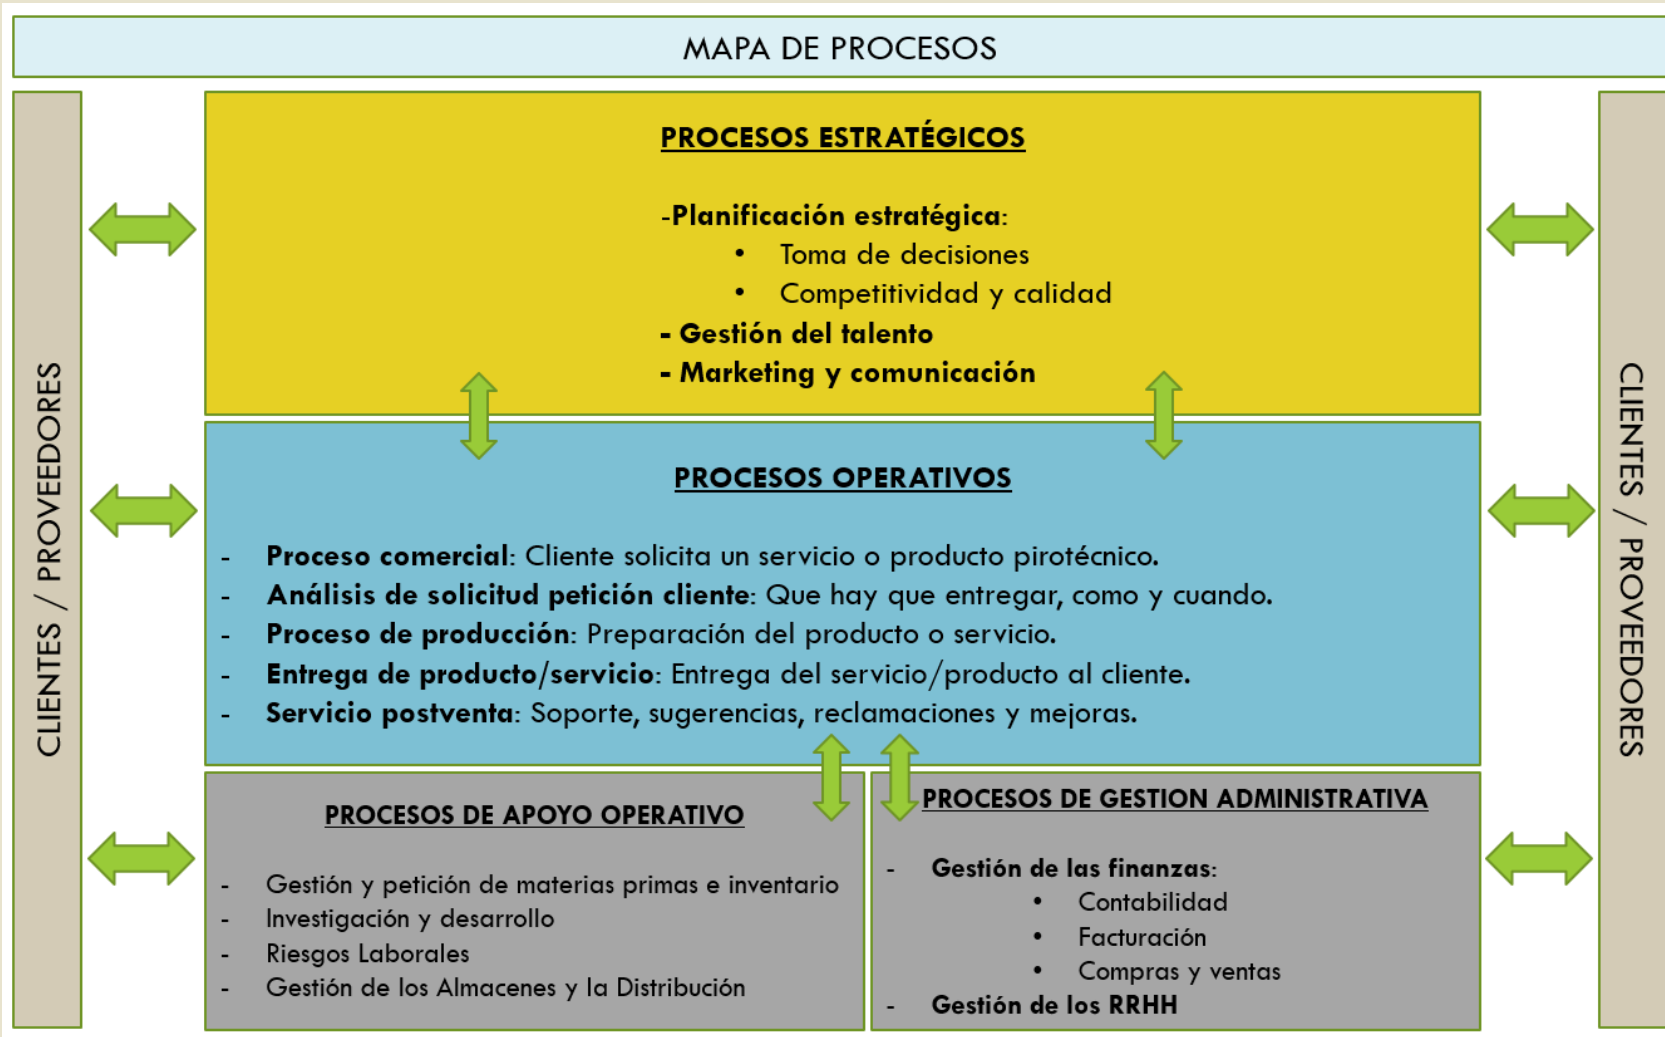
MAPA DE PROCESOS

CLIENTES / PROVEEDORES

PROCESOS ESTRATÉGICOS

-Planificación estratégica:
• Toma de decisiones
• Competitividad y calidad
- Gestión del talento
- Marketing y comunicación

PROCESOS OPERATIVOS

- Proceso comercial: Cliente solicita un servicio o producto pirotécnico.
- Análisis de solicitud petición cliente: Que hay que entregar, como y cuando.
- Proceso de producción: Preparación del producto o servicio.
- Entrega de producto/servicio: Entrega del servicio/producto al cliente.
- Servicio postventa: Soporte, sugerencias, reclamaciones y mejoras.

PROCESOS DE APOYO OPERATIVO

- Gestión y petición de materias primas e inventario
- Investigación y desarrollo
- Riesgos Laborales
- Gestión de los Almacenes y la Distribución

PROCESOS DE GESTION ADMINISTRATIVA

- Gestión de las finanzas:
• Contabilidad
• Facturación
• Compras y ventas
- Gestión de los RRHH

CLIENTES / PROVEEDORES